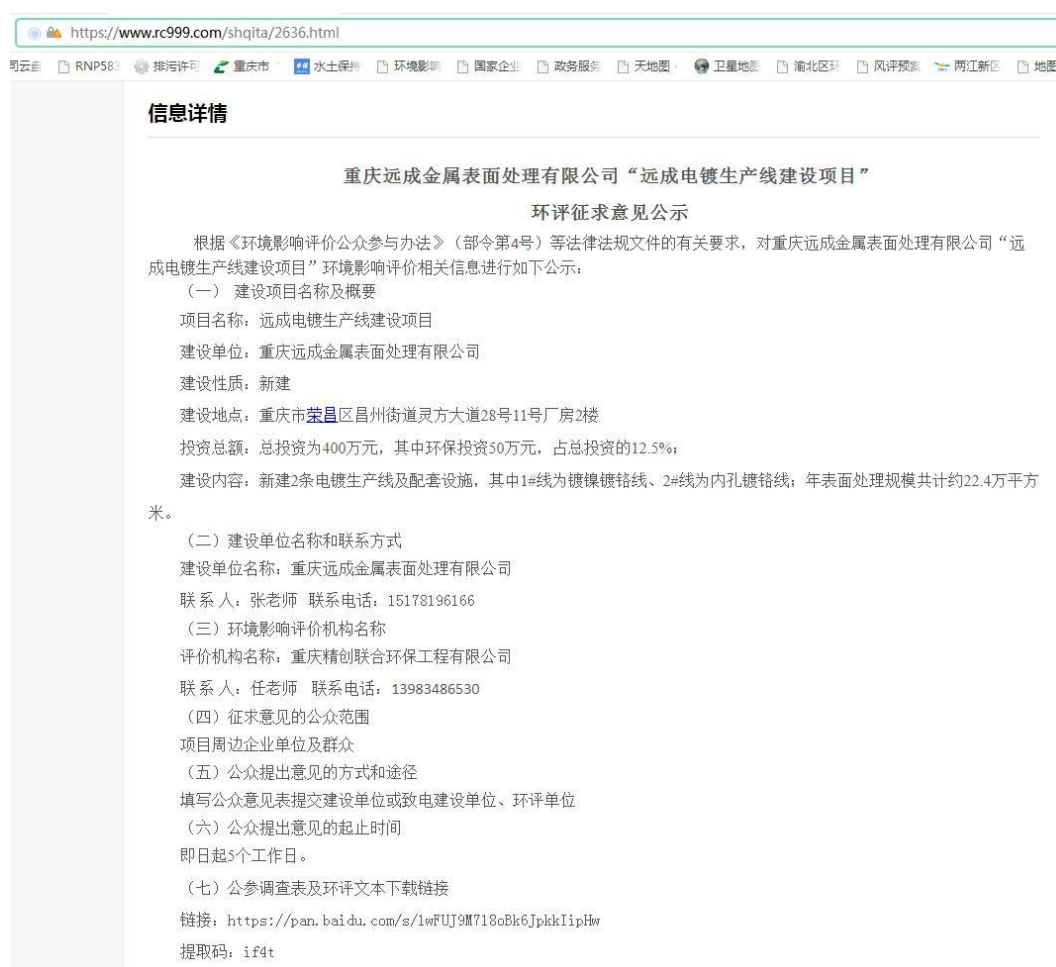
https://www.rc999.com/shqita/2636.html

司云盘 RNP583 排污许可 重庆市 水土保持 环境影响 国家企业 政务服务 天地图 卫星地图 渝北区环 风评预案 两江新区 地图

信息详情

重庆远成金属表面处理有限公司“远成电镀生产线建设项目”

环评征求意见公示

根据《环境影响评价公众参与办法》（部令第4号）等法律法规文件的有关要求，对重庆远成金属表面处理有限公司“远成电镀生产线建设项目”环境影响评价相关信息进行如下公示：

（一） 建设项目名称及概要

项目名称：远成电镀生产线建设项目

建设单位：重庆远成金属表面处理有限公司

建设性质：新建

建设地点：重庆市荣昌区昌州街道灵方大道28号11号厂房2楼

投资总额：总投资为400万元，其中环保投资50万元，占总投资的12.5%；

建设内容：新建2条电镀生产线及配套设施，其中1#线为镀镍镀铬线、2#线为内孔镀铬线；年表面处理规模共计约22.4万平方米。

（二）建设单位名称和联系方式

建设单位名称：重庆远成金属表面处理有限公司

联 系 人：张老师 联系电话：15178196166

（三）环境影响评价机构名称

评价机构名称：重庆精创联合环保工程有限公司

联 系 人：任老师 联系电话：13983486530

（四）征求意见的公众范围

项目周边企业单位及群众

（五）公众提出意见的方式和途径

填写公众意见表提交建设单位或致电建设单位、环评单位

（六）公众提出意见的起止时间

即日起5个工作日。

（七）公参调查表及环评文本下载链接

链接：https://pan.baidu.com/s/1wFUJ9M718oBk6JpkkIipHw

提取码：if4t